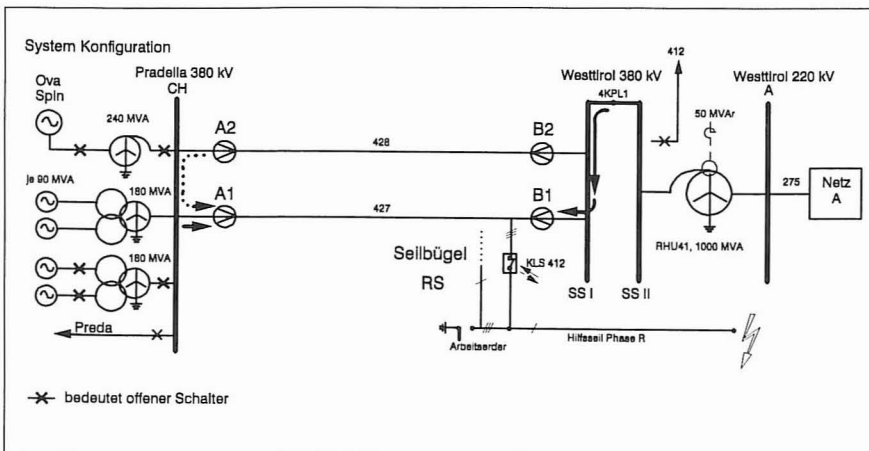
System Konfiguration

Ova Spin

Pradella 380 kV CH

240 MVA

A2

A1

je 90 MVA

180 MVA

180 MVA

Preda

428

427

Seilbügel RS

KLS 412

Arbeitserder

Hilfsseil Phase R

Westtirol 380 kV

412

4KPL1

B2

B1

SS I

SS II

50 MVAr

RHU41, 1000 MVA

Westtirol 220 kV A

275

Netz A

bedeutet offener Schalter